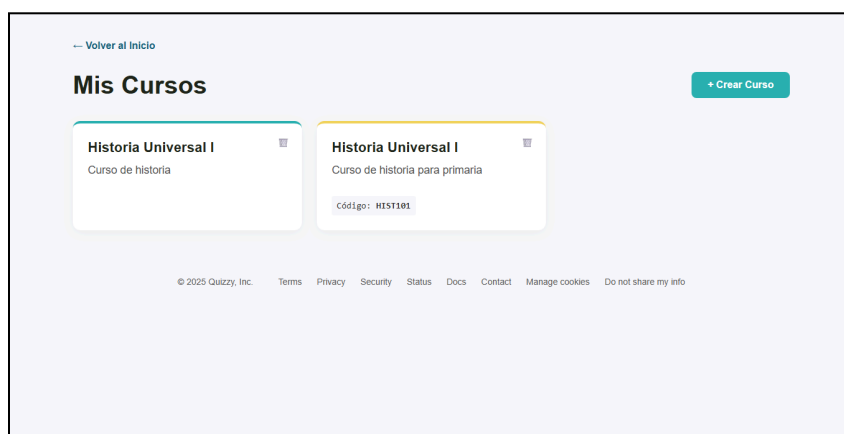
← Volver al Inicio

Mis Cursos

+ Crear Curso

Historia Universal I

Curso de historia

Historia Universal I

Curso de historia para primaria

Código: HIST101

© 2025 Quizzy, Inc. Terms Privacy Security Status Docs Contact Manage cookies Do not share my info